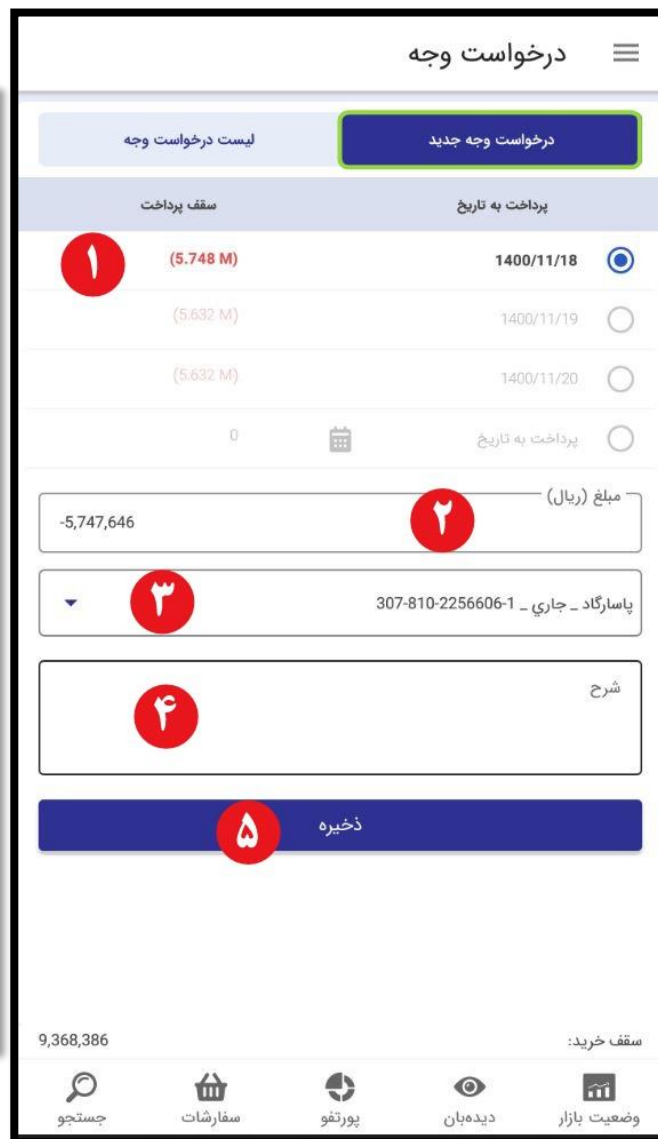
درخواست وجه

درخواست وجه جدید
لیست درخواست وجه

| پرداخت به تاریخ | سقف پرداخت |
|---|---|
| 1400/11/18 | (5.748 M) |
| 1400/11/19 | (5.632 M) |
| 1400/11/20 | (5.632 M) |
| پرداخت به تاریخ | 0 |

۱

مبلغ (ریال)
-5,747,646
۲

پاسارگاد _ جاري _ 1-2256606-810-307
۳

شرح
۴

ذخیره
۵

سقف خرید:
9,368,386

وضعیت بازار
دیده‌بان
پورتفو
سفارشات
جستجو